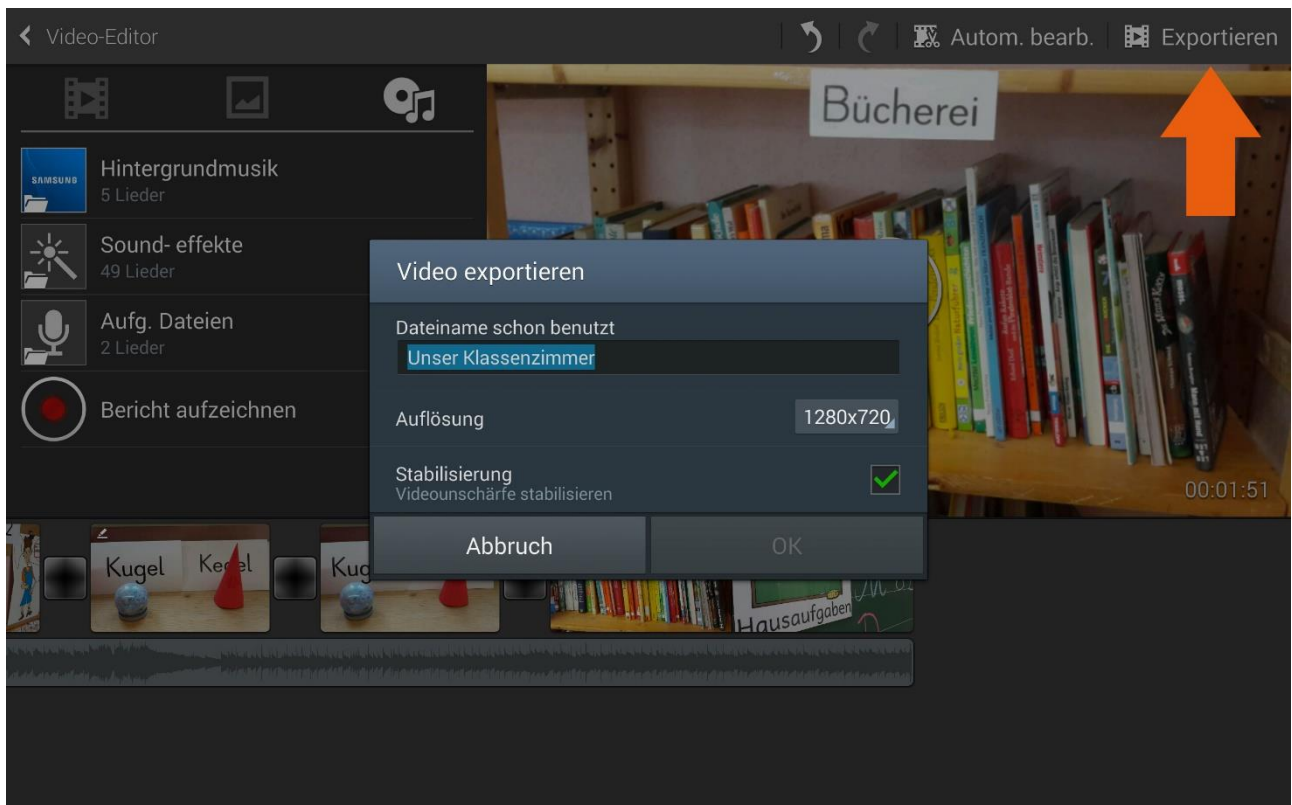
Video-Editor

Autom. bearb.

Exportieren

Hintergrundmusik
5 Lieder

SAMSUNG

Sound- effekte
49 Lieder

Aufg. Dateien
2 Lieder

Bericht aufzeichnen

Bücherei

00:01:51

Video exportieren

Dateiname schon benutzt

Unser Klassenzimmer

Auflösung

1280x720

Stabilisierung
Videounschärfe stabilisieren

Abbruch

OK

Kugel

Kegel

Kug

Hausaufgaben